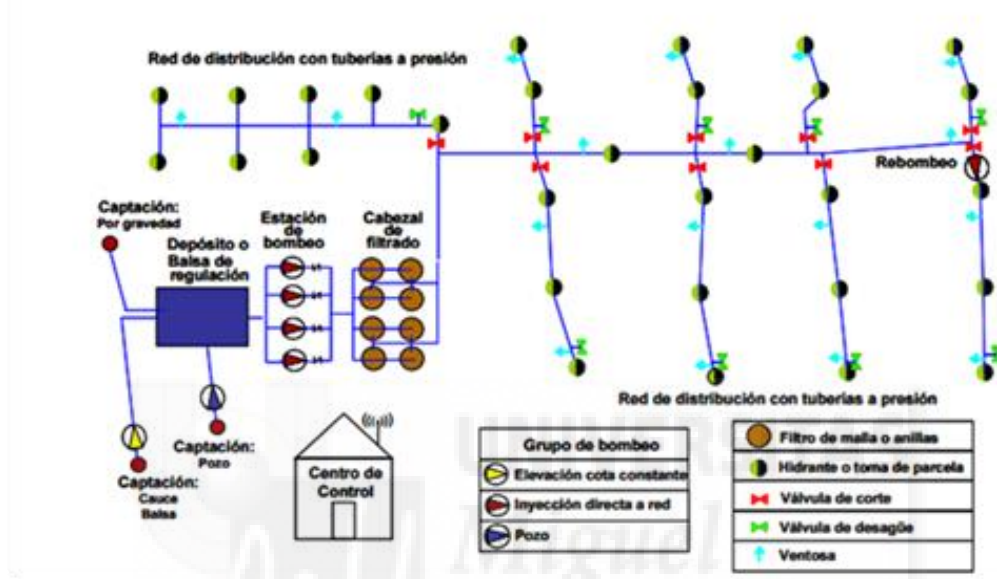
Red de distribución con tuberias a presión

Captación: Por gravedad

Depósito o Balsa de regulación

Estación de bombeo

Cabezal de filtrado

Rebombeo

Captación: Pozo

Captación: Cauce Balsa

Centro de Control

Red de distribución con tuberias a presión

| Grupo de bombeo |
|---|
| Elevación cota constante |
| Inyección directa a red |
| Pozo |

Filtro de malla o anillas
Hidrante o toma de parcela
Válvula de corte
Válvula de desagüe
Ventosa